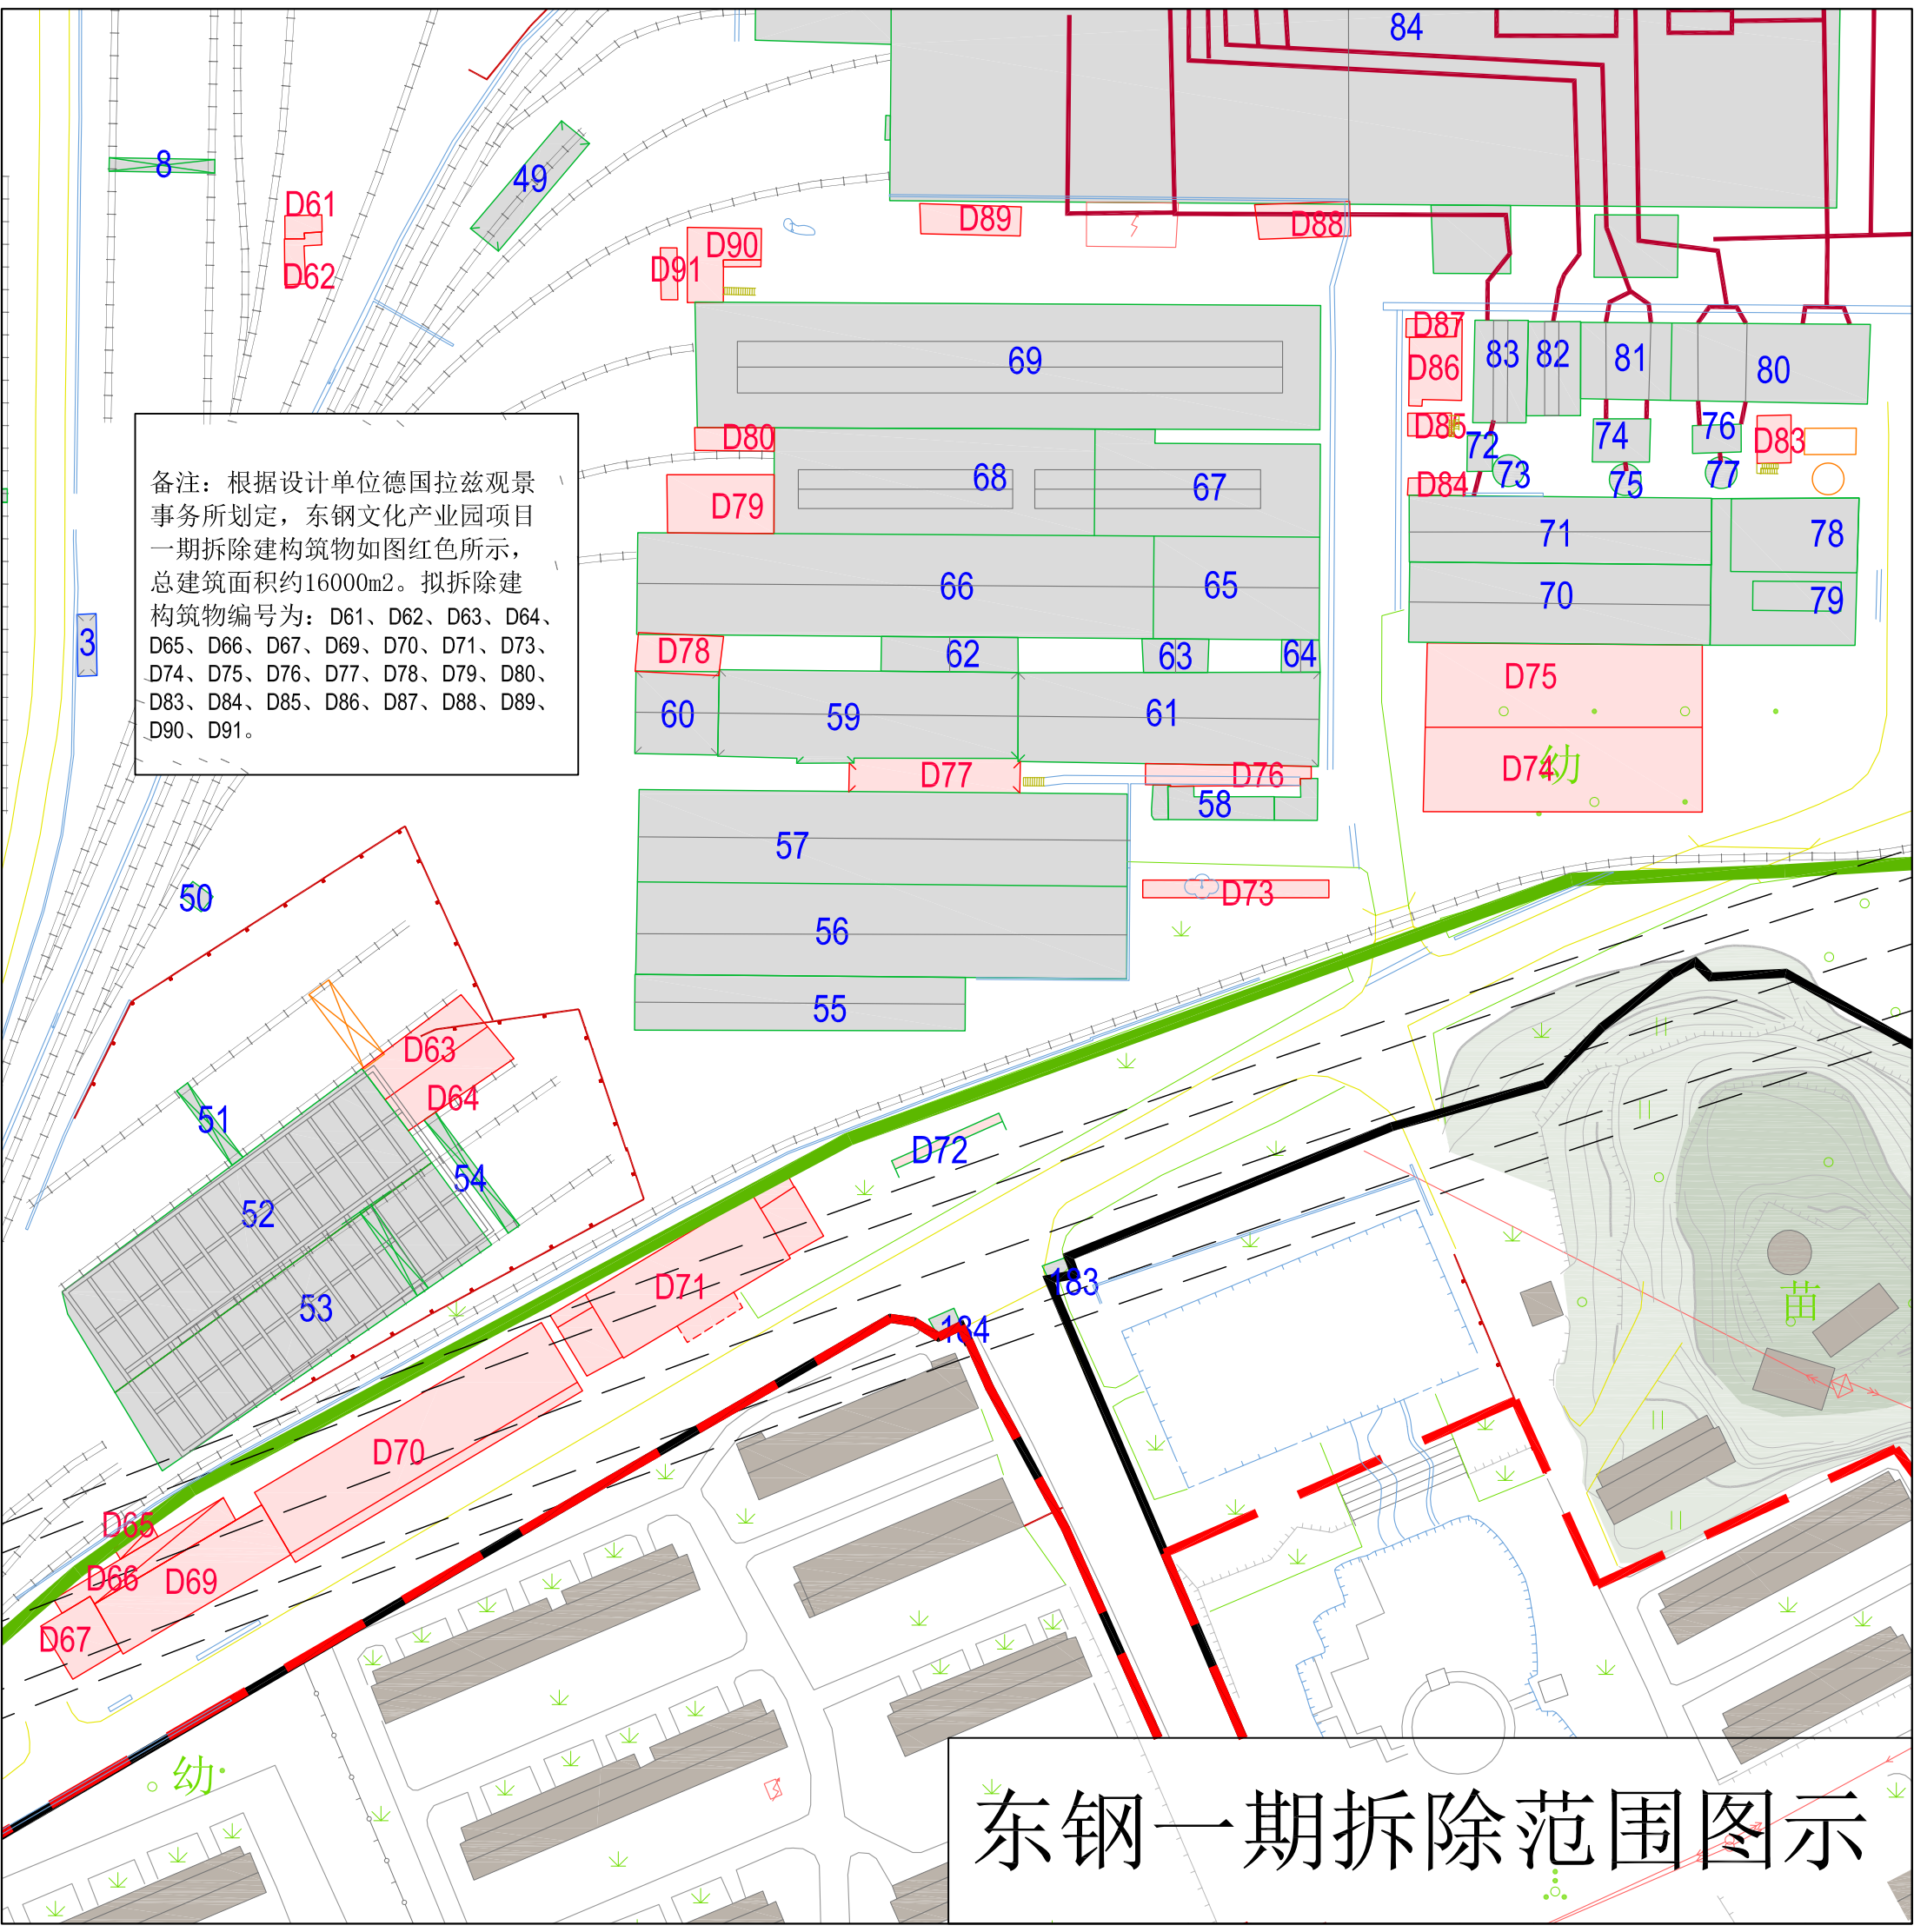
84

8

49

D61

D62

D89

D88

D90

D91

69

D87

D86

83

82

81

80

D85

72

73

74

76

D83

75

77

D84

D80

68

67

D79

71

78

66

65

70

79

备注：根据设计单位德国拉兹观景事务所划定，东钢文化产业园项目一期拆除建构筑物如图红色所示，总建筑面积约16000m2。拟拆除建构筑物编号为：D61、D62、D63、D64、D65、D66、D67、D69、D70、D71、D73、D74、D75、D76、D77、D78、D79、D80、D83、D84、D85、D86、D87、D88、D89、D90、D91。

3

D78

62

63

64

D75

60

59

61

D74

幼

D77

D76

58

57

50

D73

56

55

D63

D64

51

D72

54

52

D71

183

苗

53

184

D70

D65

D66

D69

D67

幼

东钢一期拆除范围图示